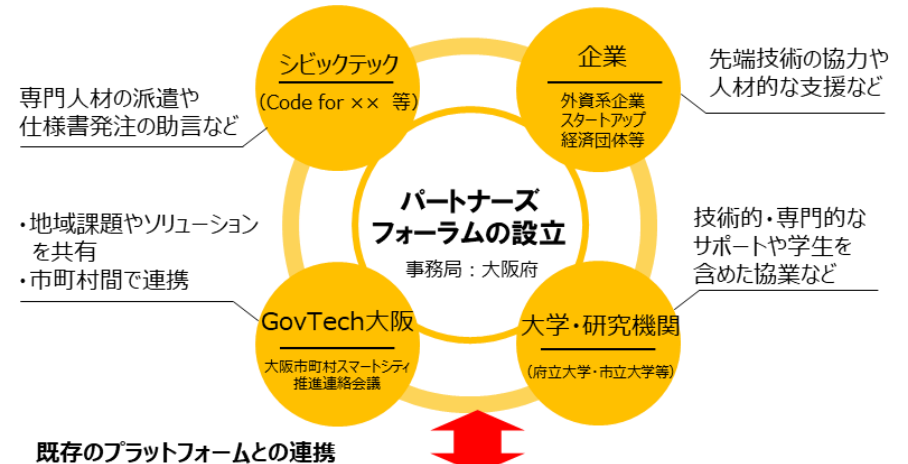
シビックテック
（Code for ×× 等）

専門人材の派遣や
仕様書発注の助言など

企業
外資系企業
スタートアップ
経済団体等

先端技術の協力や
人材的な支援など

パートナーズ
フォーラムの設立
事務局：大阪府

・地域課題やソリューション
を共有
・市町村間で連携

技術的・専門的な
サポートや学生を
含めた協業など

GovTech大阪
大阪市町村スマートシティ
推進連絡会議

大学・研究機関
（府立大学・市立大学等）

既存のプラットフォームとの連携